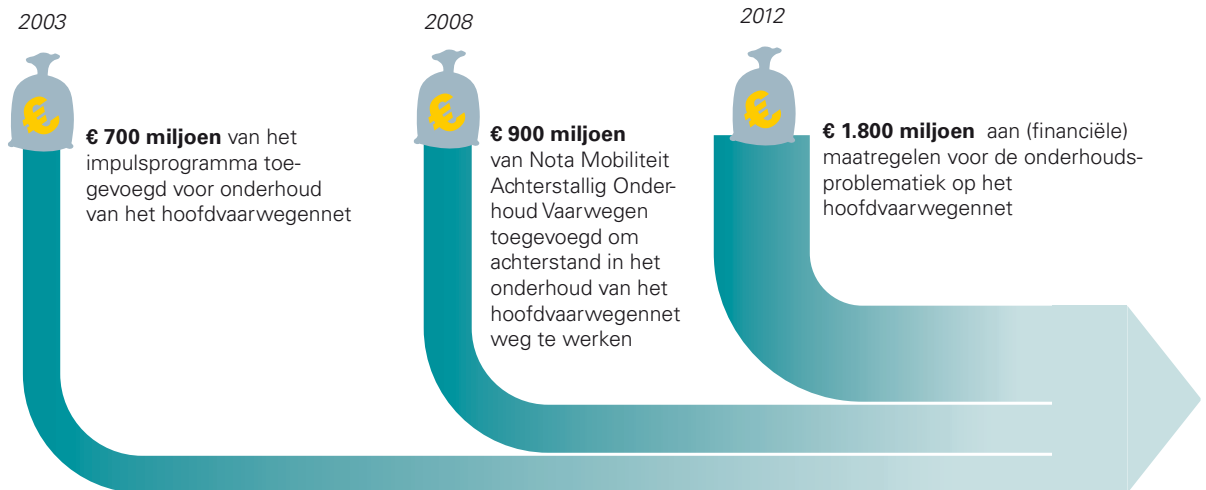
2003

€

**€ 700 miljoen** van het impulsprogramma toegevoegd voor onderhoud van het hoofdvaarwegennet

2008

€

**€ 900 miljoen** van Nota Mobiliteit Achterstallig Onderhoud Vaarwegen toegevoegd om achterstand in het onderhoud van het hoofdvaarwegennet weg te werken

2012

€

**€ 1.800 miljoen** aan (financiële) maatregelen voor de onderhoudsproblematiek op het hoofdvaarwegennet